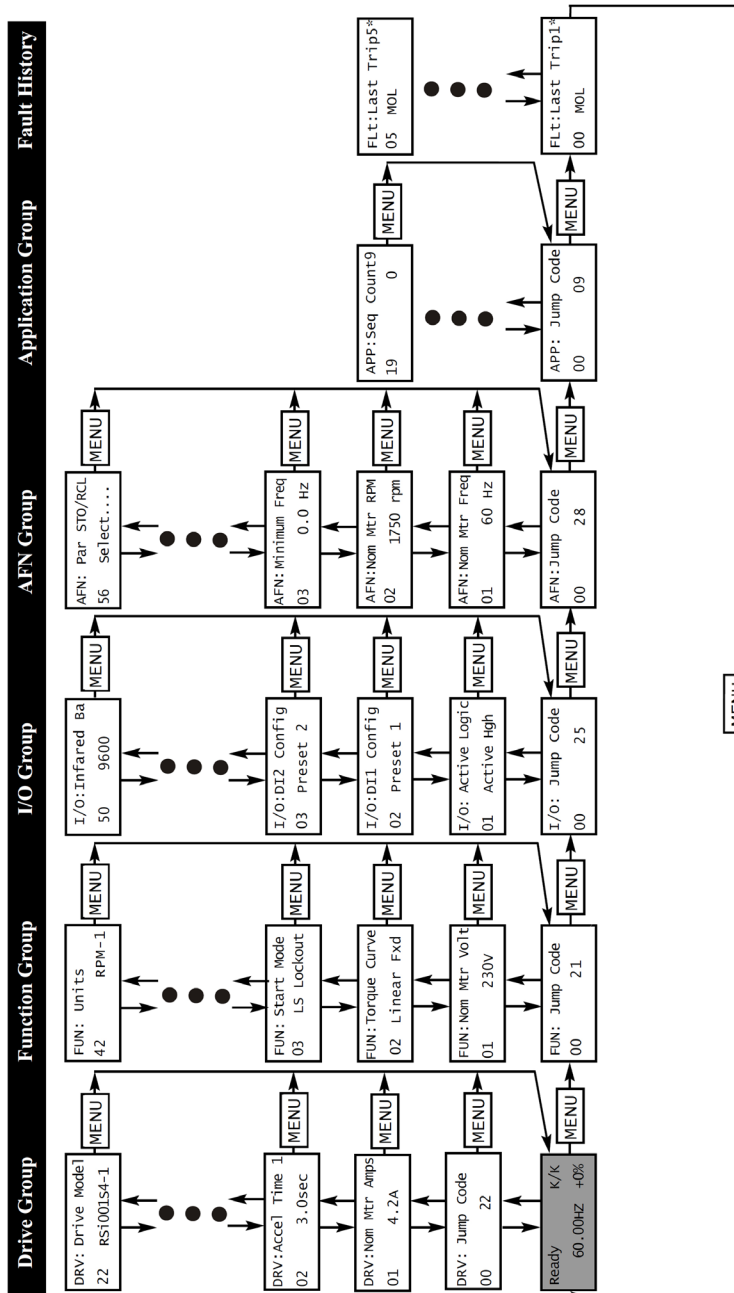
Drive Group

DRV: Drive Model
22 RSi001S4-1

MENU

DRV:Accel Time 1
02 3.0sec

MENU

DRV:Nom Mtr Amps
01 4.2A

MENU

DRV: Jump Code
00 22

MENU

Ready K/K
60.00HZ +0%

MENU

Function Group

FUN: Units
42 RPM-1

MENU

FUN: Start Mode
03 LS Lockout

MENU

FUN:Torque Curve
02 Linear Fxd

MENU

FUN:Nom Mtr Volt
01 230V

MENU

FUN: Jump Code
00 21

MENU

I/O Group

I/O:Infared Ba
50 9600

MENU

I/O:DI2 Config
03 Preset 2

MENU

I/O:DI1 Config
02 Preset 1

MENU

I/O: Active Logic
01 Active Hgh

MENU

I/O: Jump Code
00 25

MENU

AFN Group

AFN: Par STO/RCL
56 Select....

MENU

AFN:Minimum Freq
03 0.0 Hz

MENU

AFN:Nom Mtr RPM
02 1750 rpm

MENU

AFN:Nom Mtr Freq
01 60 Hz

MENU

AFN:Jump Code
00 28

MENU

Application Group

APP:Seq Count9
19 0

MENU

APP: Jump Code
00 09

MENU

Fault History

FLt:Last Trip5*
05 MOL

FLt:Last Trip1*
00 MOL

MENU